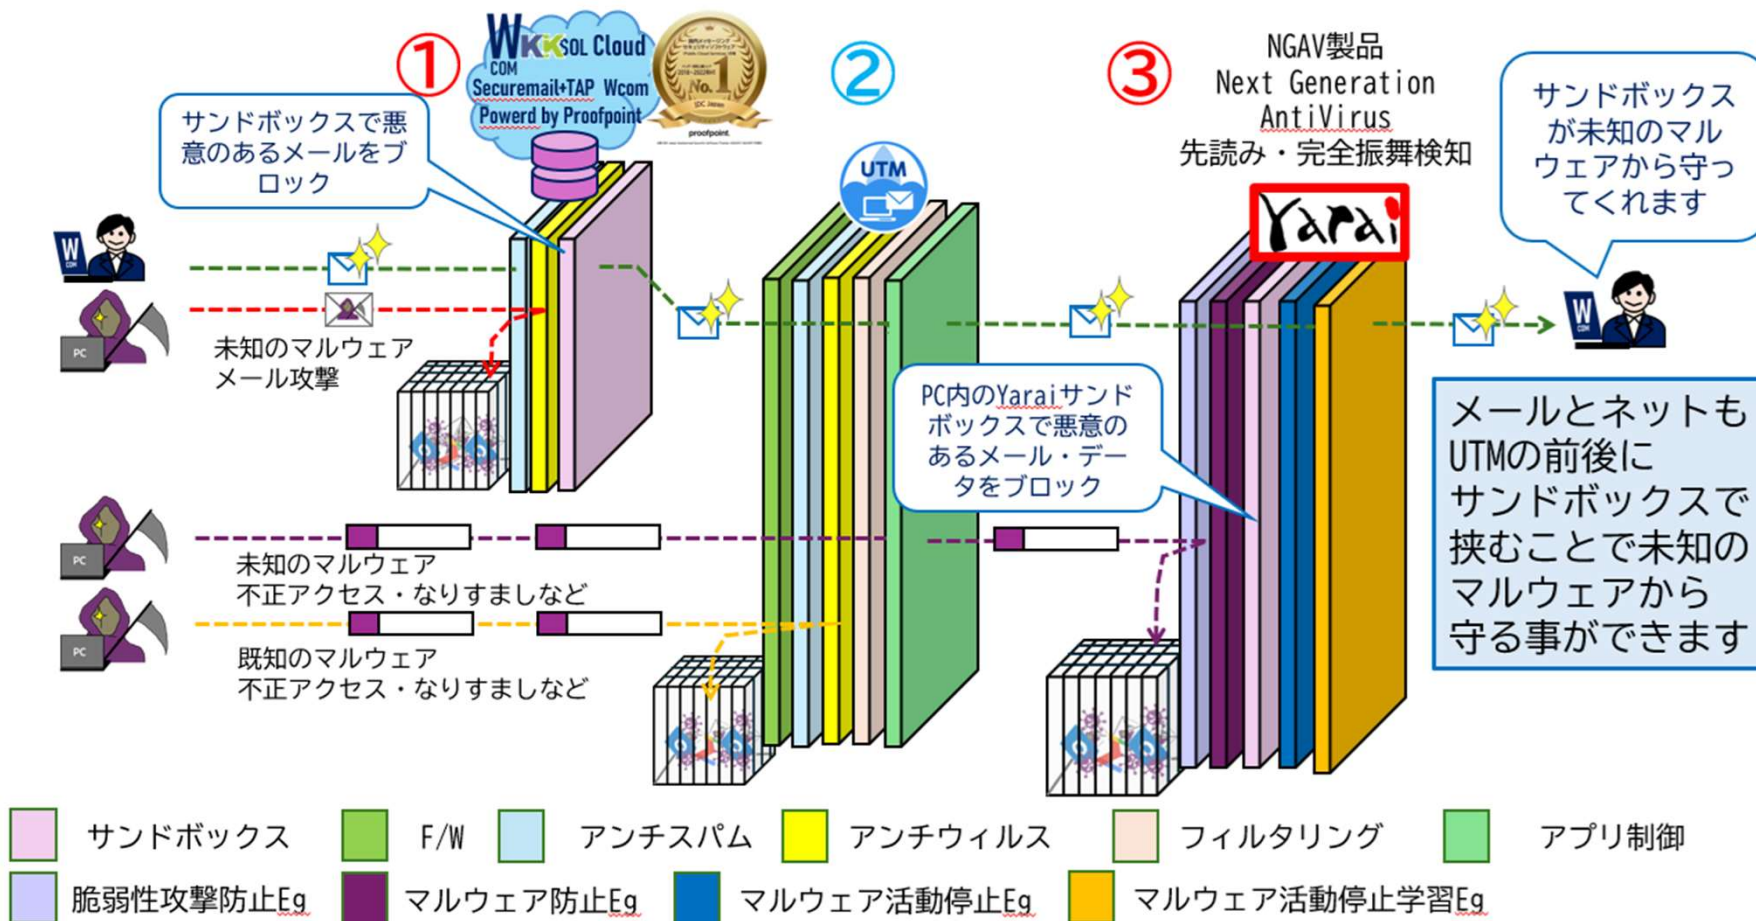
①

WKKSOL Cloud
COM
Securemail+TAP Wcom
Powerd by Proofpoint

No.1
IDC Japan
proofpoint

②

③

NGAV製品
Next Generation
AntiVirus
先読み・完全振舞検知

サンドボックスで悪意のあるメールをブロック

UTM

Yarai

サンドボックスが未知のマルウェアから守ってくれます

W

PC

未知のマルウェア
メール攻撃

PC内のYaraiサンドボックスで悪意のあるメール・データをブロック

メールとネットもUTMの前後にサンドボックスで挟むことで未知のマルウェアから守る事ができます

PC

未知のマルウェア
不正アクセス・なりすましなど

PC

既知のマルウェア
不正アクセス・なりすましなど

サンドボックス F/W アンチスパム アンチウィルス フィルタリング アプリ制御
脆弱性攻撃防止Eg マルウェア防止Eg マルウェア活動停止Eg マルウェア活動停止学習Eg